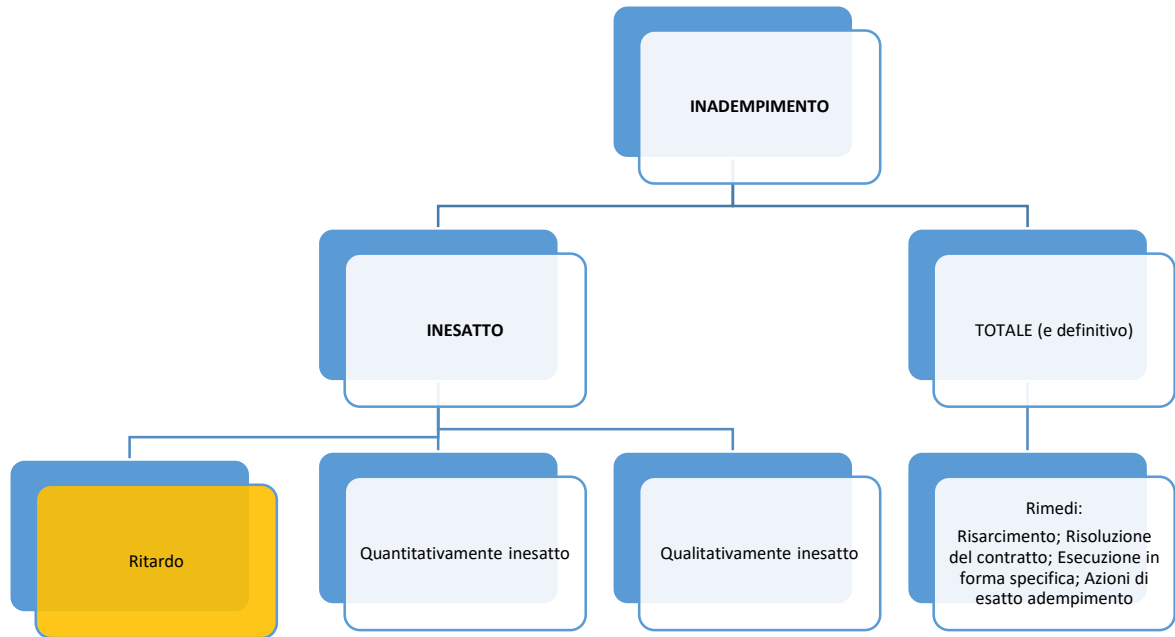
INADEMPIMENTO

INESATTO

TOTALE (e definitivo)

Ritardo

Quantitativamente inesatto

Qualitativamente inesatto

Rimedi:

Risarcimento; Risoluzione del contratto; Esecuzione in forma specifica; Azioni di esatto adempimento